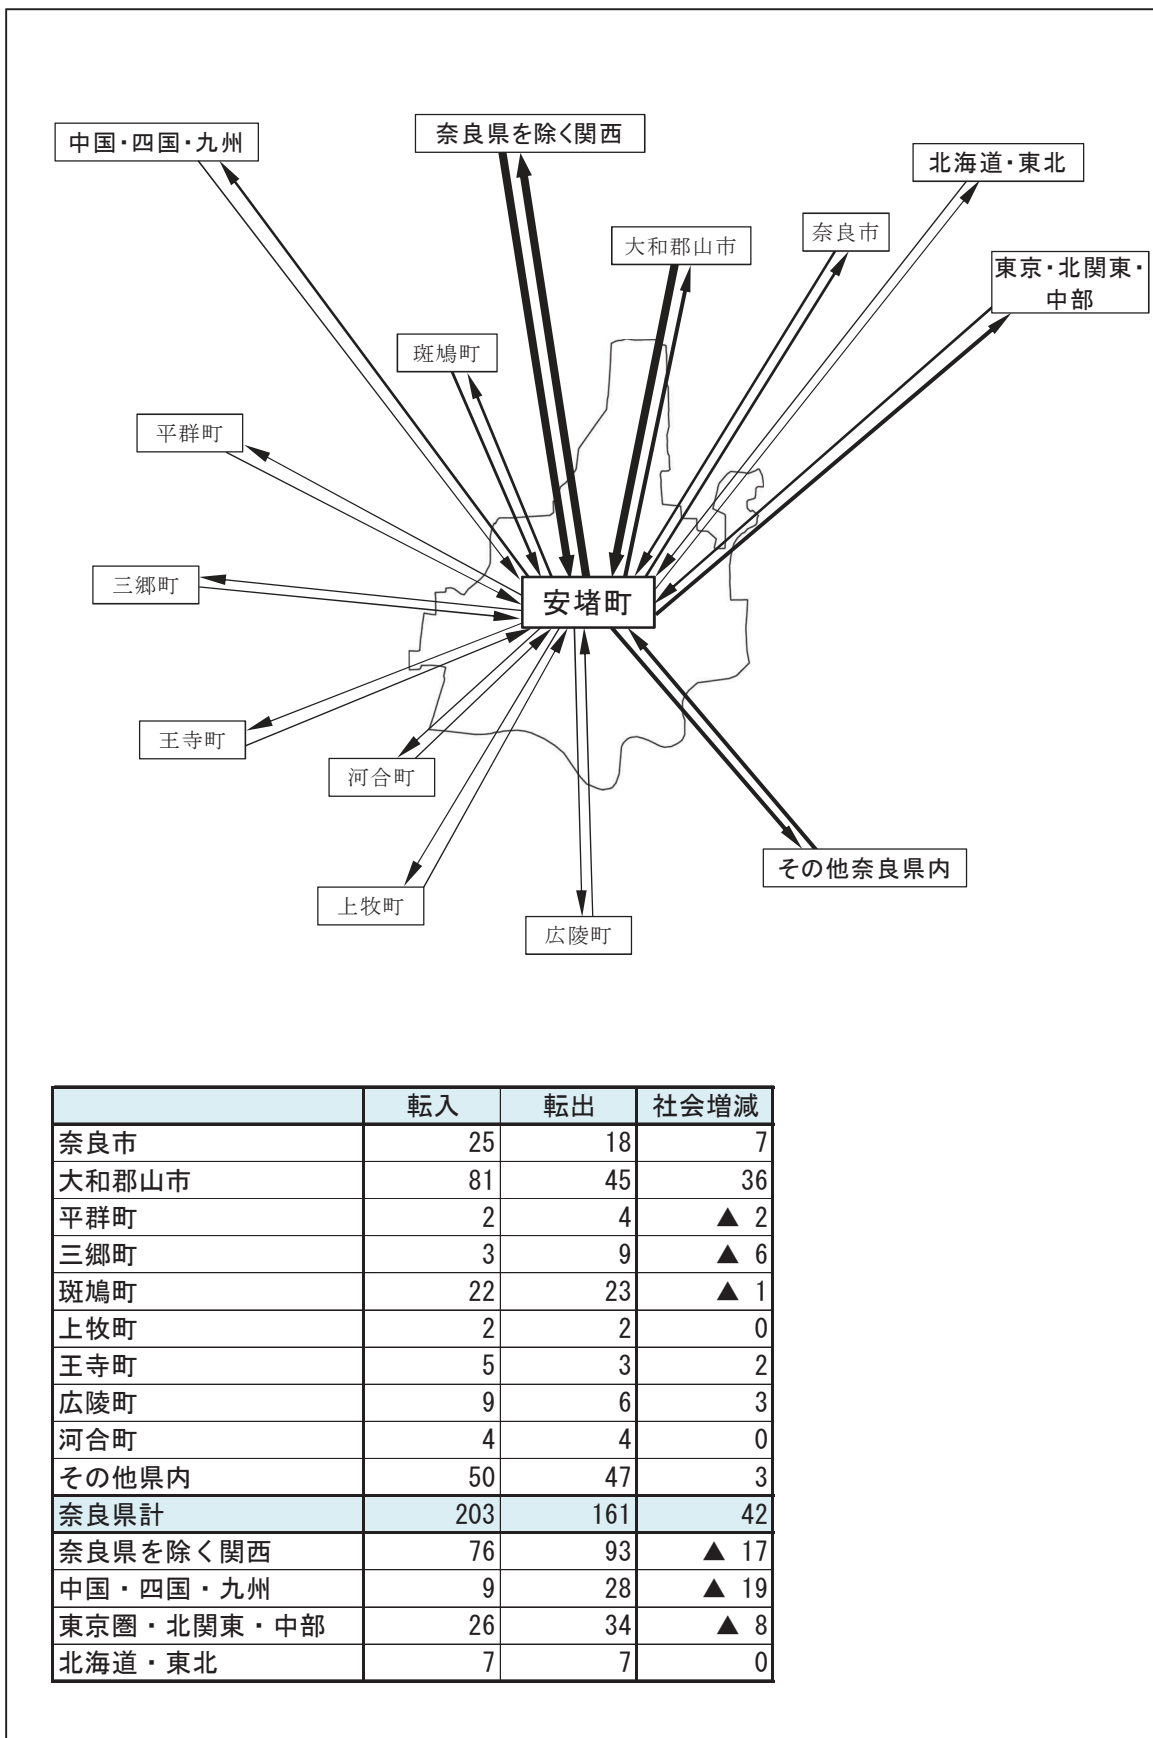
中国・四国・九州

奈良県を除く関西

北海道・東北

大和郡山市

奈良市

東京・北関東・中部

斑鳩町

平群町

三郷町

安堵町

王寺町

河合町

その他奈良県内

上牧町

広陵町

| | 転入 | 転出 | 社会増減 |
|---|---|---|---|
| 奈良市 | 25 | 18 | 7 |
| 大和郡山市 | 81 | 45 | 36 |
| 平群町 | 2 | 4 | ▲ 2 |
| 三郷町 | 3 | 9 | ▲ 6 |
| 斑鳩町 | 22 | 23 | ▲ 1 |
| 上牧町 | 2 | 2 | 0 |
| 王寺町 | 5 | 3 | 2 |
| 広陵町 | 9 | 6 | 3 |
| 河合町 | 4 | 4 | 0 |
| その他県内 | 50 | 47 | 3 |
| 奈良県計 | 203 | 161 | 42 |
| 奈良県を除く関西 | 76 | 93 | ▲ 17 |
| 中国・四国・九州 | 9 | 28 | ▲ 19 |
| 東京圏・北関東・中部 | 26 | 34 | ▲ 8 |
| 北海道・東北 | 7 | 7 | 0 |